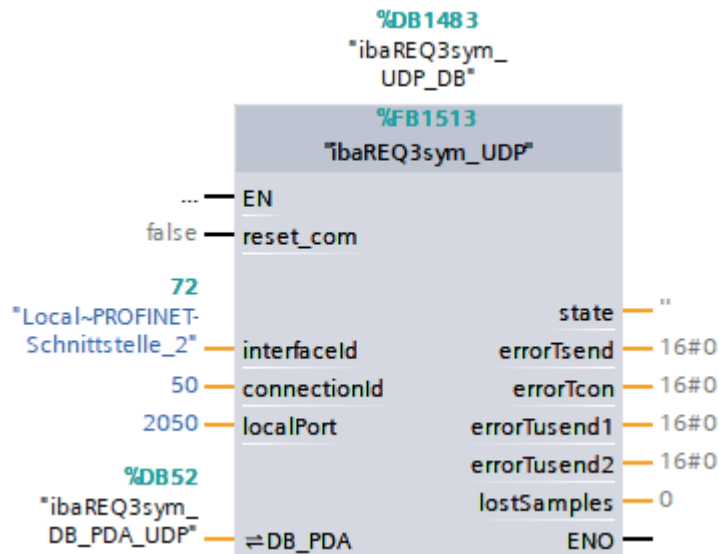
%DB1483
"ibaREQ3sym_
UDP_DB"

%FB1513
"ibaREQ3sym_UDP"

... EN
false reset_com

72
"Local~PROFINET-
Schnittstelle_2" interfaceId
50 connectionId
2050 localPort

%DB52
"ibaREQ3sym_
DB_PDA_UDP" ⇌DB_PDA

state ''
errorTsend 16#0
errorTcon 16#0
errorTusend1 16#0
errorTusend2 16#0
lostSamples 0
ENO